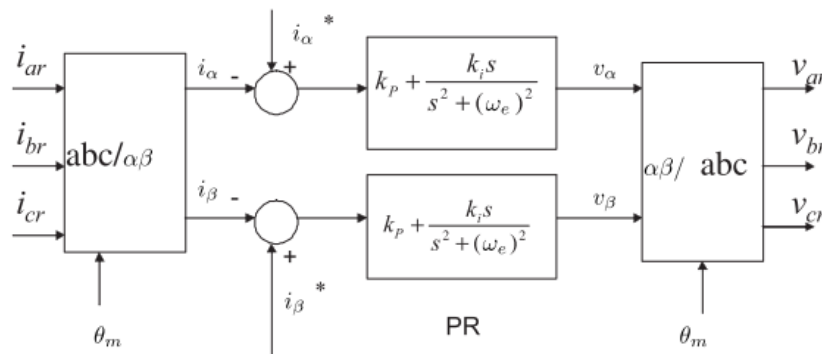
$i_{ar}$

$i_{br}$

$i_{cr}$

abc/$\alpha\beta$

$\theta_m$

$i_\alpha$ -

$i_\alpha$ *

+

$i_\beta$ -

+

$i_\beta$ *

$k_P + \frac{k_i s}{s^2 + (\omega_e)^2}$

$k_P + \frac{k_i s}{s^2 + (\omega_e)^2}$

PR

$v_\alpha$

$v_\beta$

$\alpha\beta$/ abc

$\theta_m$

$v_{a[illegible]}$

$v_{b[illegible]}$

$v_{c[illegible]}$